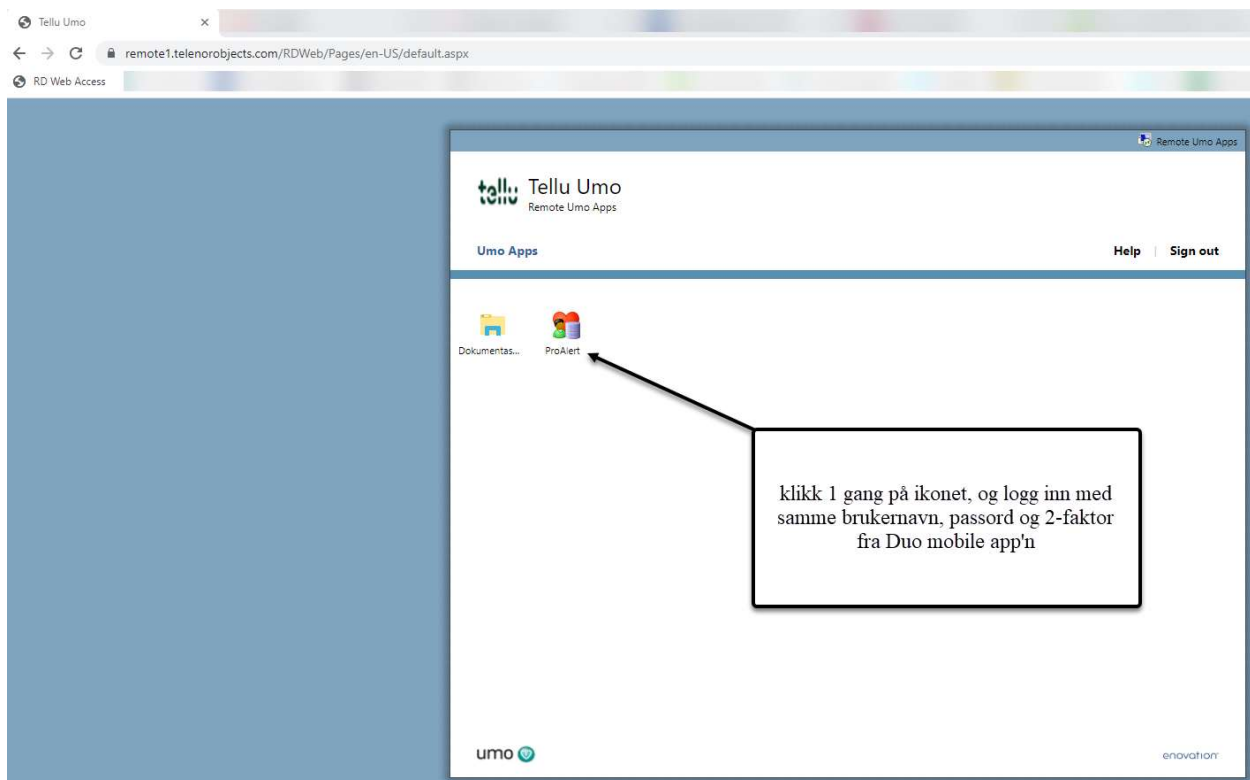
Tellu Umo ×

remote1.telenorobjects.com/RDWeb/Pages/en-US/default.aspx

RD Web Access

Remote Umo Apps

tellu Tellu Umo
Remote Umo Apps

Umo Apps

Help | Sign out

Dokumentas...

ProAlert

klikk 1 gang på ikonet, og logg inn med samme brukernavn, passord og 2-faktor fra Duo mobile app'n

umo

enovation